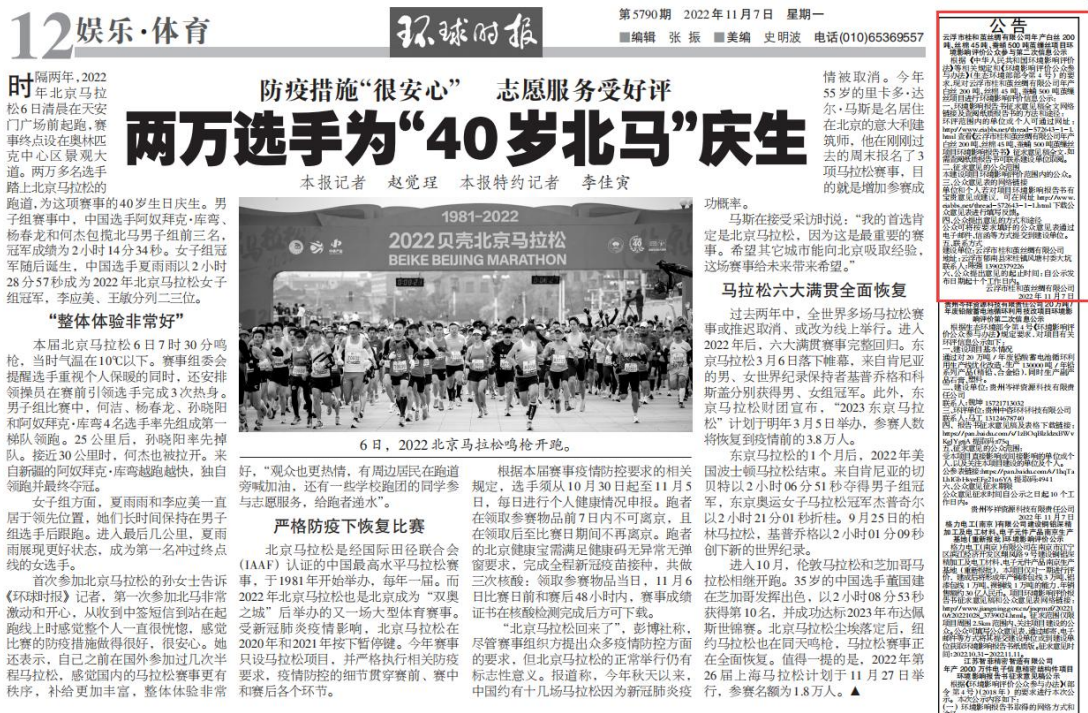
12 娱乐·体育

环球时报

第5790期 2022年11月7日 星期一

■编辑 张振 ■美编 史明波 电话(010)65369557

防疫措施“很安心” 志愿服务受好评

两万选手为“40岁北马”庆生

本报记者 赵觉珵 本报特约记者 李佳寅

时隔两年，2022年北京马拉松6日清晨在天安门广场前起跑，赛事终点设在奥林匹克中心区景观大道。两万多名选手踏上北京马拉松的跑道，为这项赛事的40岁生日庆生。男子组赛事中，中国选手阿奴拜克·库喀、杨春龙和何杰包揽北马男子组前三名，冠军成绩为2小时14分34秒。女子组冠军随后诞生，中国选手夏雨雨以2小时28分57秒成为2022年北京马拉松女子组冠军，李应美、王娥分列二位。

“整体体验非常好”

本届北京马拉松6日7时30分鸣枪，当时气温在10℃以下。赛事组委会提醒选手重视个人保暖的同时，还安排领操员在赛前引领选手完成3次热身。男子组比赛中，何洁、杨春龙、孙晓阳和阿奴拜克·库喀4名选手率先组成第一梯队领跑。25公里后，孙晓阳率先掉队。接近30公里时，何杰也被拉开。来自新疆的阿奴拜克·库喀越跑越快，独自领跑并最终夺冠。

女子组方面，夏雨雨和李应美一直居于领先位置，她们长时间保持在男子组选手后跟跑。进入最后几公里，夏雨雨展现更好状态，成为第一名冲过终点线的女选手。

首次参加北京马拉松的孙女士告诉《环球时报》记者，第一次参加北马非常激动和开心，从收到中签短信到站在起跑线上时感觉整个人一直很愧惚，感觉北京的防疫措施做得很好，很安心。她还表示，自己之前在国外参加过几次半程马拉松，感觉国内的马拉松赛事更有秩序，补给更加丰富，整体体验非常好，“观众也更热情，有周边居民在跑道旁喊加油，还有一些学校跑团的同学参与志愿服务，给跑者递水”。

1981–2022
2022贝壳北京马拉松
BEIKE BEIJING MARATHON

6日，2022北京马拉松鸣枪开跑。

严格防疫下恢复比赛

北京马拉松是经国际田径联合会（IAAF）认证的中国最高水平马拉松赛事，于1981年开始举办，每年一届。而2022年北京马拉松也是北京成为“双奥之城”后举办的又一场大型体育赛事。受新冠肺炎疫情影响，北京马拉松在2020年和2021年按下暂停键。今年赛事只设马拉松项目，并严格执行相关防疫要求，疫情防控的细节贯穿赛前、赛中和赛后各个环节。

根据本届赛事疫情防控要求的相关规定，选手须从10月30日起至11月5日，每日进行个人健康情况申报。跑者在领取参赛物品前7日内不可离京，且在领取后至比赛日期间不再离京。跑者的北京健康宝需满足健康码无异常无弹窗要求，完成全程新冠疫苗接种，共做三次核酸：领取参赛物品当日、11月6日比赛日前和赛后48小时内，赛事成绩证书在核酸检测完成后方可下载。

“北京马拉松回来了”，彭博社称，尽管赛事组织方提出众多疫情防控方面的要求，但北京马拉松的正常举行仍有标志性意义。报道称，今年秋天以来，中国约有十几场马拉松因为新冠肺炎疫情被取消。今年55岁的里卡多·达尔·马斯是名居住在北京的意大利建筑师，他在刚刚过去的周末报名了3项马拉松赛事，目的就是增加参赛成功概率。

马斯在接受采访时说：“我的首选肯定是北京马拉松，因为这是最重要的赛事。希望其它城市能向北京吸取经验，这场赛事给未来带来希望。”

马拉松六大满贯全面恢复

过去两年中，全世界多场马拉松赛事或推迟取消，或改为线上举行。进入2022年后，六大满贯赛事完整回归。东京马拉松3月6日落下帷幕，来自肯尼亚的男、女世界纪录保持者基普乔格和科斯盖分别获得男、女组冠军。此外，东京马拉松财团宣布，“2023东京马拉松”计划于明年3月5日举办，参赛人数将恢复到疫情前的3.8万人。

东京马拉松的1个月后，2022年美国波士顿马拉松结束。来自肯尼亚的切贝特以2小时06分51秒夺得男子组冠军，东京奥运女子马拉松冠军杰普奇尔以2小时21分01秒折桂。9月25日的柏林马拉松，基普乔格以2小时01分09秒创下新的世界纪录。

进入10月，伦敦马拉松和芝加哥马拉松相继开跑。35岁的中国选手董国建在芝加哥发挥出色，以2小时08分53秒获得第10名，并成功达标2023年布达佩斯世锦赛。北京马拉松尘埃落定后，纽约马拉松也在同天鸣枪，马拉松赛事正在全面恢复。值得一提的是，2022年第26届上海马拉松计划于11月27日举行，参赛名额为1.8万人。▲

公告

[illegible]